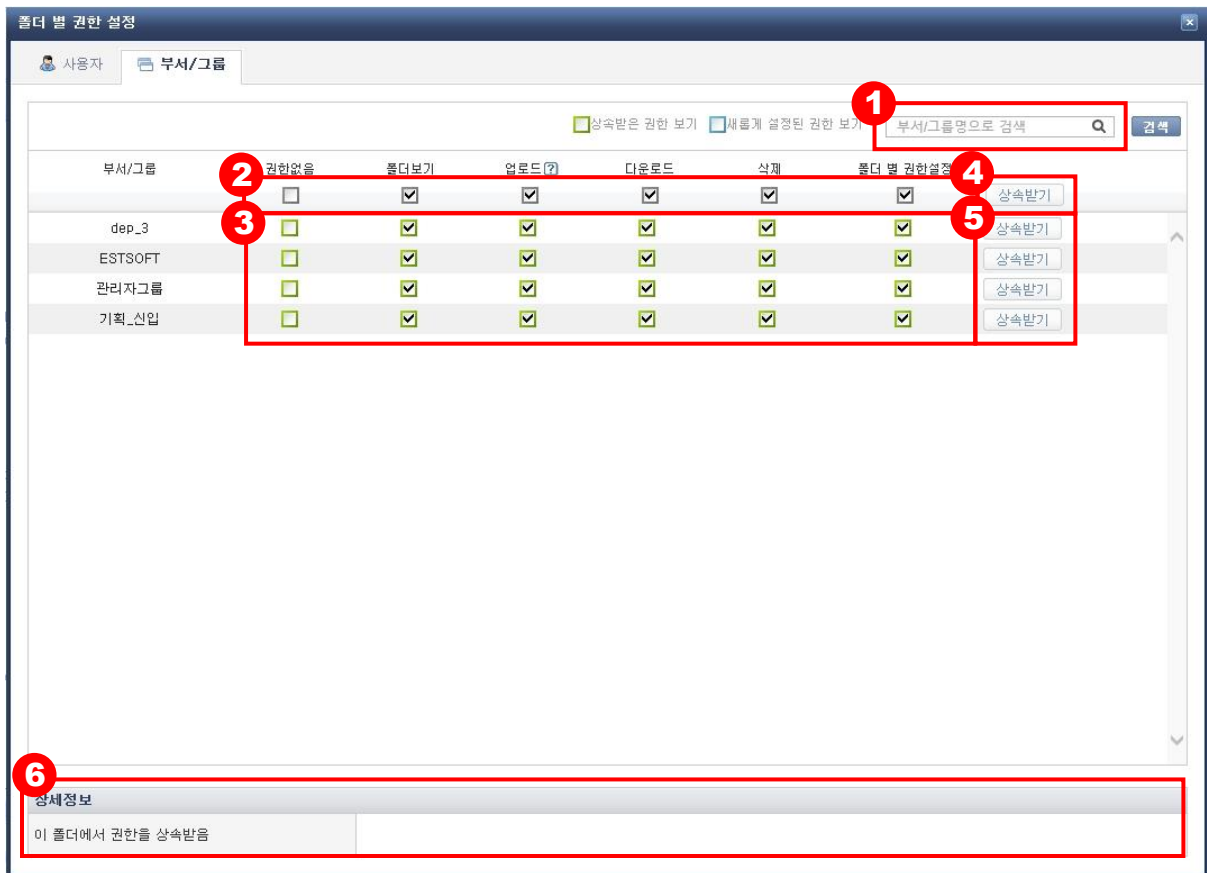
폴더 별 권한 설정

사용자 부서/그룹

상속받은 권한 보기 새롭게 설정된 권한 보기

1

부서/그룹명으로 검색

검색

| 부서/그룹 | 권한없음 | 폴더보기 | 업로드 ? | 다운로드 | 삭제 | 폴더 별 권한설정 | |
|---|---|---|---|---|---|---|---|
| | ☐ | ☑ | ☑ | ☑ | ☑ | ☑ | 상속받기 |
| dep_3 | ☐ | ☑ | ☑ | ☑ | ☑ | ☑ | 상속받기 |
| ESTSOFT | ☐ | ☑ | ☑ | ☑ | ☑ | ☑ | 상속받기 |
| 관리자그룹 | ☐ | ☑ | ☑ | ☑ | ☑ | ☑ | 상속받기 |
| 기획_신입 | ☐ | ☑ | ☑ | ☑ | ☑ | ☑ | 상속받기 |

2
3
4
5
6

상세정보

이 폴더에서 권한을 상속받음